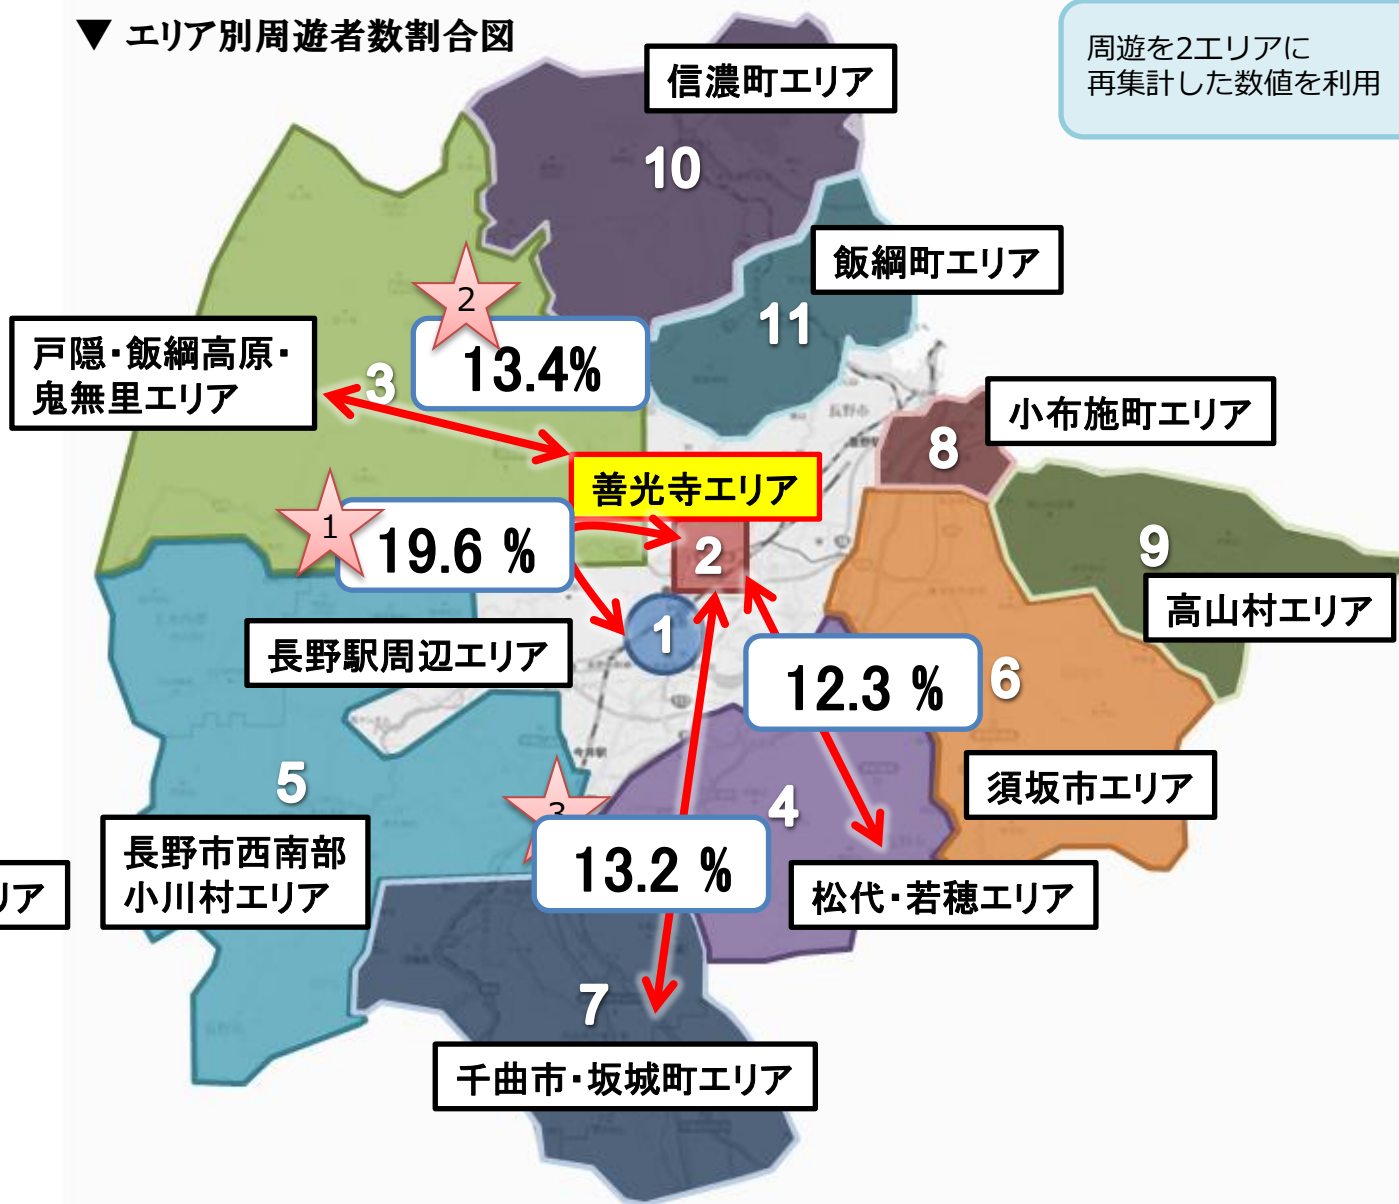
▼ エリア別周遊者数割合図

周遊を2エリアに
再集計した数値を利用

信濃町エリア

10

飯綱町エリア

11

2

13.4%

戸隠・飯綱高原・
鬼無里エリア

3

8

小布施町エリア

善光寺エリア

1

19.6 %

2

9

高山村エリア

1

長野駅周辺エリア

12.3 %

6

須坂市エリア

5

3

4

長野市西南部
小川村エリア

13.2 %

松代・若穂エリア

リア

7

千曲市・坂城町エリア